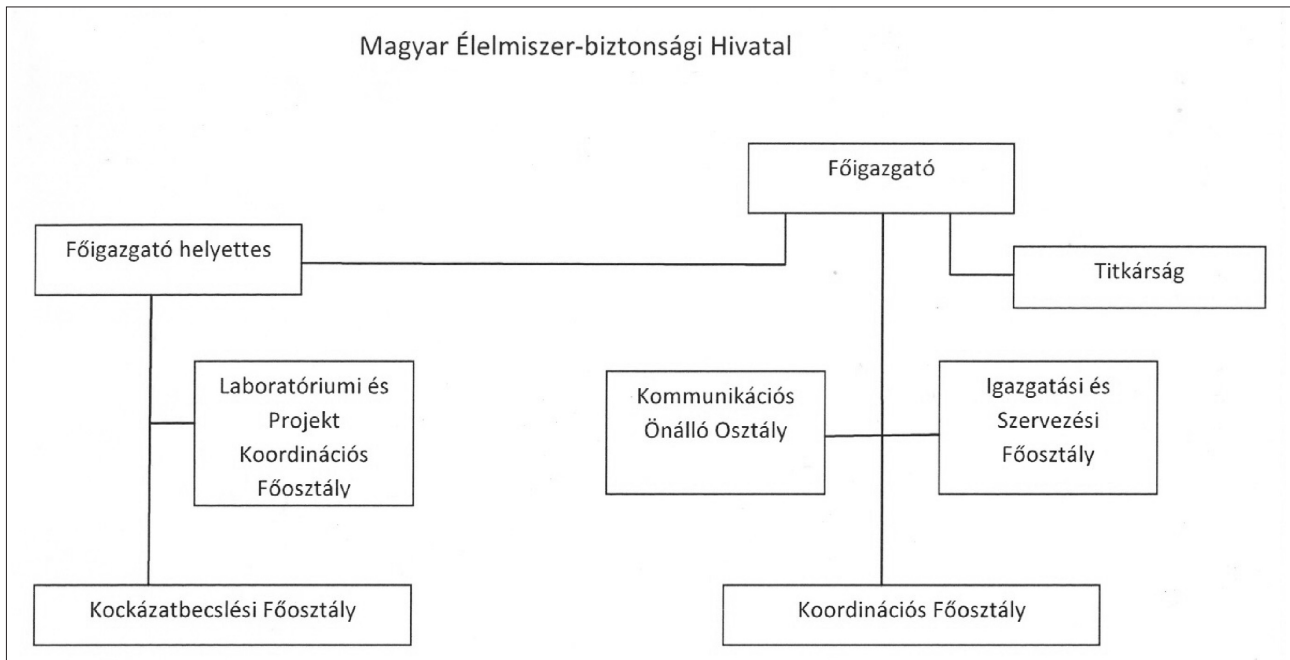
Magyar Élelmiszer-biztonsági Hivatal

Főigazgató

Főigazgató helyettes

Titkárság

Laboratóriumi és Projekt Koordinációs Főosztály

Kommunikációs Önálló Osztály

Igazgatási és Szervezési Főosztály

Kockázatbecslési Főosztály

Koordinációs Főosztály